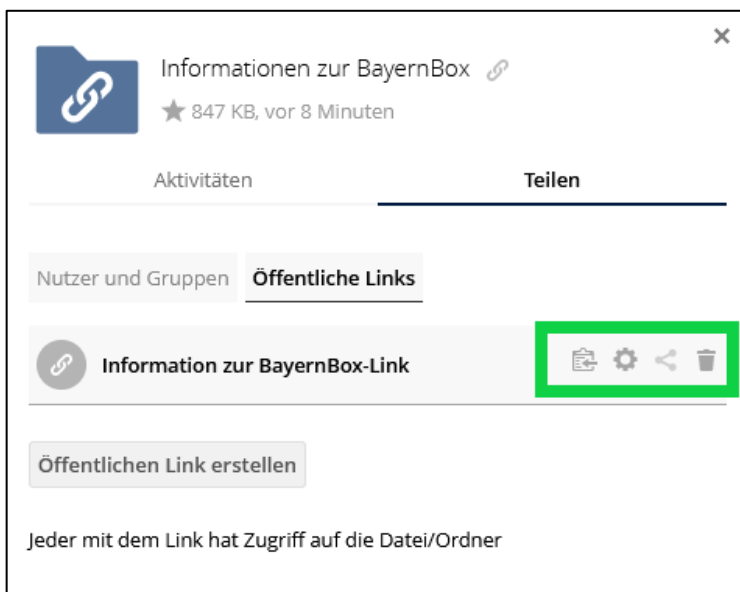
×

Informationen zur BayernBox

847 KB, vor 8 Minuten

Aktivitäten

Teilen

Nutzer und Gruppen

Öffentliche Links

Information zur BayernBox-Link

Öffentlichen Link erstellen

Jeder mit dem Link hat Zugriff auf die Datei/Ordner